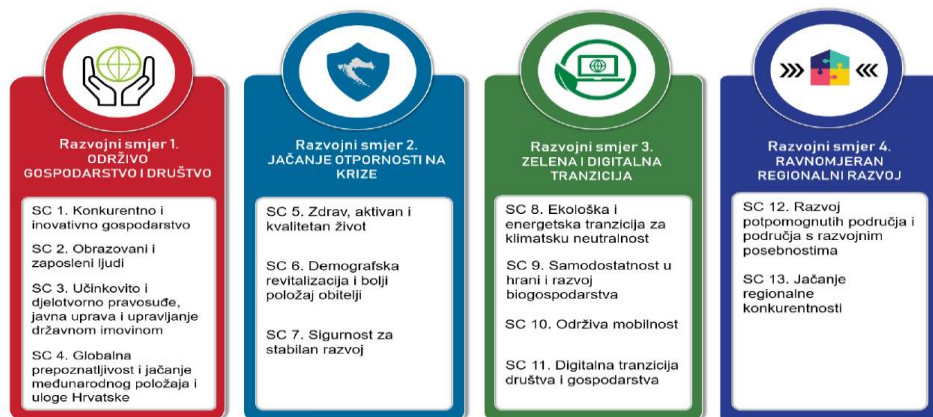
Razvojni smjer 1.
ODRŽIVO GOSPODARSTVO I DRUŠTVO

SC 1. Konkurentno i inovativno gospodarstvo

SC 2. Obrazovani i zaposleni ljudi

SC 3. Učinkovito i djelotvorno pravosuđe, javna uprava i upravljanje državnom imovinom

SC 4. Globalna prepoznatljivost i jačanje međunarodnog položaja i uloge Hrvatske

Razvojni smjer 2.
JAČANJE OTPORNOSTI NA KRIZE

SC 5. Zdrav, aktivan i kvalitetan život

SC 6. Demografska revitalizacija i bolji položaj obitelji

SC 7. Sigurnost za stabilan razvoj

Razvojni smjer 3.
ZELENA I DIGITALNA TRANZICIJA

SC 8. Ekološka i energetska tranzicija za klimatsku neutralnost

SC 9. Samodostatnost u hrani i razvoj biogospodarstva

SC 10. Održiva mobilnost

SC 11. Digitalna tranzicija društva i gospodarstva

Razvojni smjer 4.
RAVNOMJERAN REGIONALNI RAZVOJ

SC 12. Razvoj potpomognutih područja i područja s razvojnim posebnostima

SC 13. Jačanje regionalne konkurentnosti